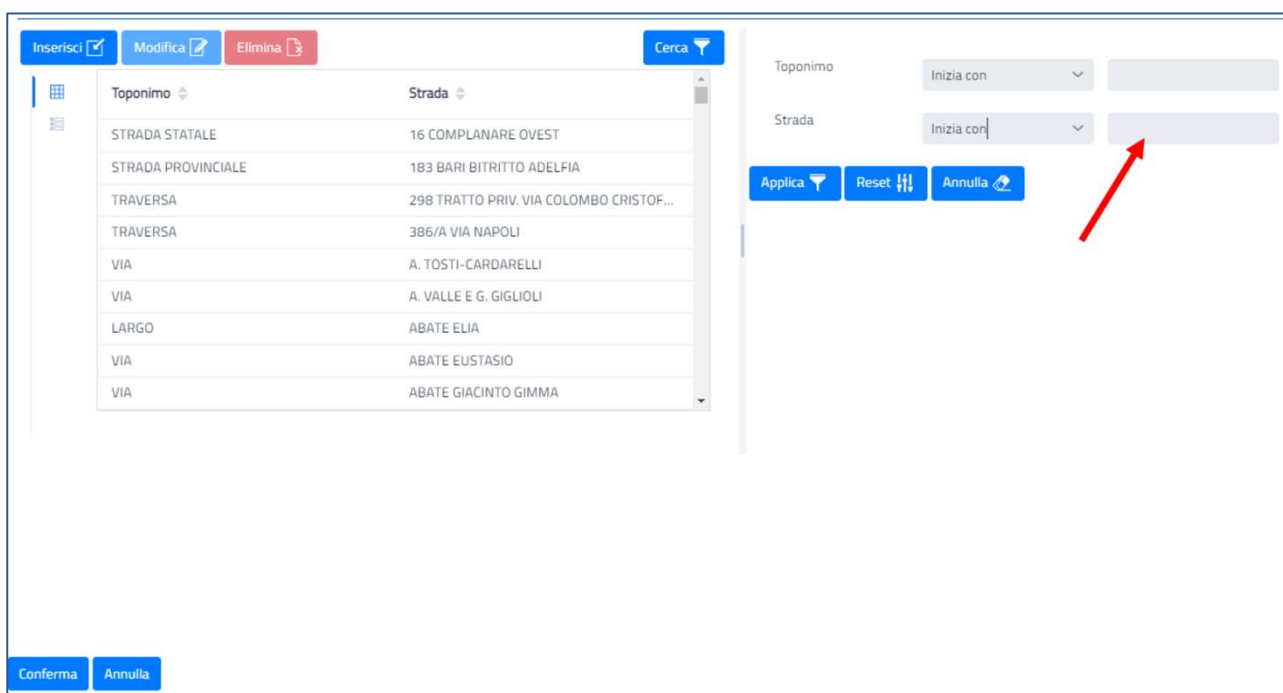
Inserisci Modifica Elimina Cerca

| Toponimo | Strada |
|---|---|
| STRADA STATALE | 16 COMPLANARE OVEST |
| STRADA PROVINCIALE | 183 BARI BITRITTO ADELFIA |
| TRAVERSA | 298 TRATTO PRIV. VIA COLOMBO CRISTOF... |
| TRAVERSA | 386/A VIA NAPOLI |
| VIA | A. TOSTI-CARDARELLI |
| VIA | A. VALLE E G. GIGLIOLI |
| LARGO | ABATE ELIA |
| VIA | ABATE EUSTASIO |
| VIA | ABATE GIACINTO GIMMA |

Toponimo Inizia con

Strada Inizia con

Applica Reset Annulla

Conferma Annulla